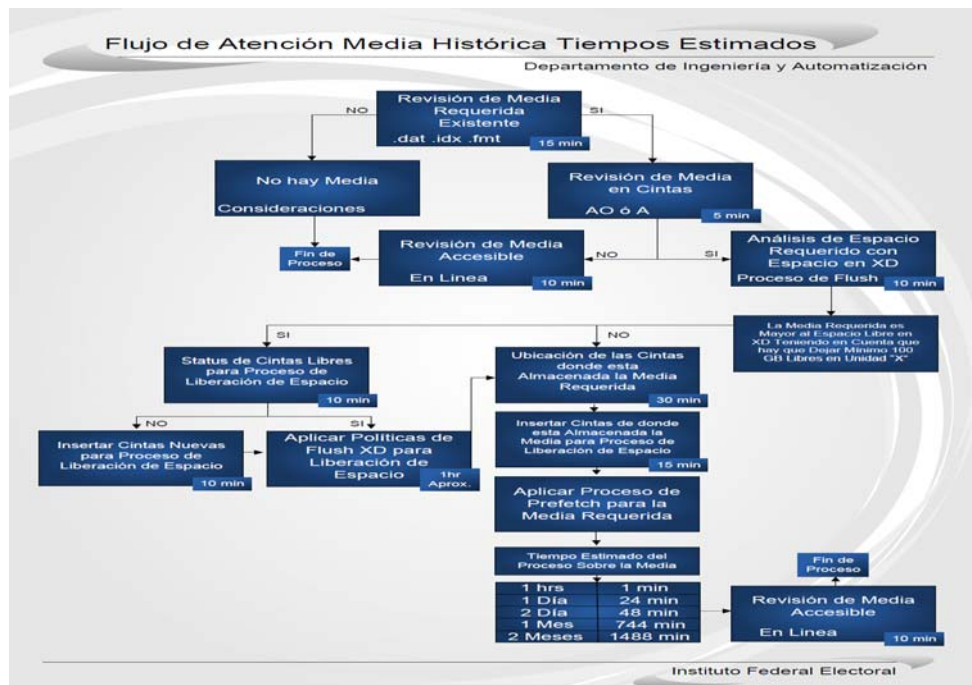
Flujo de Atención Media Histórica Tiempos Estimados

Departamento de Ingeniería y Automatización

Revisión de Media Requerida Existente
.dat .idx .fmt
15 min

NO

SI

No hay Media
Consideraciones

Revisión de Media en Cintas
AO ó A
5 min

Fin de Proceso

Revisión de Media Accesible
En Linea
10 min

NO

SI

Análisis de Espacio Requerido con Espacio en XD
Proceso de Flush
10 min

La Media Requerida es Mayor al Espacio Libre en XD Teniendo en Cuenta que hay que Dejar Mínimo 100 GB Libres en Unidad "X"

SI

NO

Status de Cintas Libres para Proceso de Liberación de Espacio
10 min

NO

SI

Insertar Cintas Nuevas para Proceso de Liberación de Espacio
10 min

Aplicar Politicas de Flush XD para Liberación de Espacio
1hr Aprox.

Ubicación de las Cintas donde esta Almacenada la Media Requerida
30 min

Insertar Cintas de donde esta Almacenada la Media para Proceso de Liberación de Espacio
15 min

Aplicar Proceso de Prefetch para la Media Requerida

Tiempo Estimado del Proceso Sobre la Media

| | |
|---|---|
| 1 hrs | 1 min |
| 1 Día | 24 min |
| 2 Día | 48 min |
| 1 Mes | 744 min |
| 2 Meses | 1488 min |

Fin de Proceso

Revisión de Media Accesible
En Linea
10 min

Instituto Federal Electoral